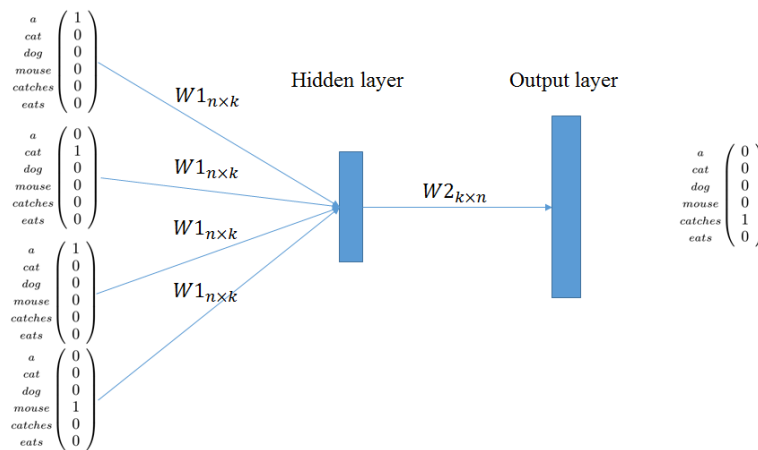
$\begin{matrix} a \\ cat \\ dog \\ mouse \\ catches \\ eats \end{matrix} \begin{pmatrix} 1 \\ 0 \\ 0 \\ 0 \\ 0 \\ 0 \end{pmatrix}$

$\begin{matrix} a \\ cat \\ dog \\ mouse \\ catches \\ eats \end{matrix} \begin{pmatrix} 0 \\ 1 \\ 0 \\ 0 \\ 0 \\ 0 \end{pmatrix}$

$\begin{matrix} a \\ cat \\ dog \\ mouse \\ catches \\ eats \end{matrix} \begin{pmatrix} 1 \\ 0 \\ 0 \\ 0 \\ 0 \\ 0 \end{pmatrix}$

$\begin{matrix} a \\ cat \\ dog \\ mouse \\ catches \\ eats \end{matrix} \begin{pmatrix} 0 \\ 0 \\ 0 \\ 1 \\ 0 \\ 0 \end{pmatrix}$

$W1_{n\times k}$

$W1_{n\times k}$

$W1_{n\times k}$

$W1_{n\times k}$

Hidden layer

$W2_{k\times n}$

Output layer

$\begin{matrix} a \\ cat \\ dog \\ mouse \\ catches \\ eats \end{matrix} \begin{pmatrix} 0 \\ 0 \\ 0 \\ 0 \\ 1 \\ 0 \end{pmatrix}$